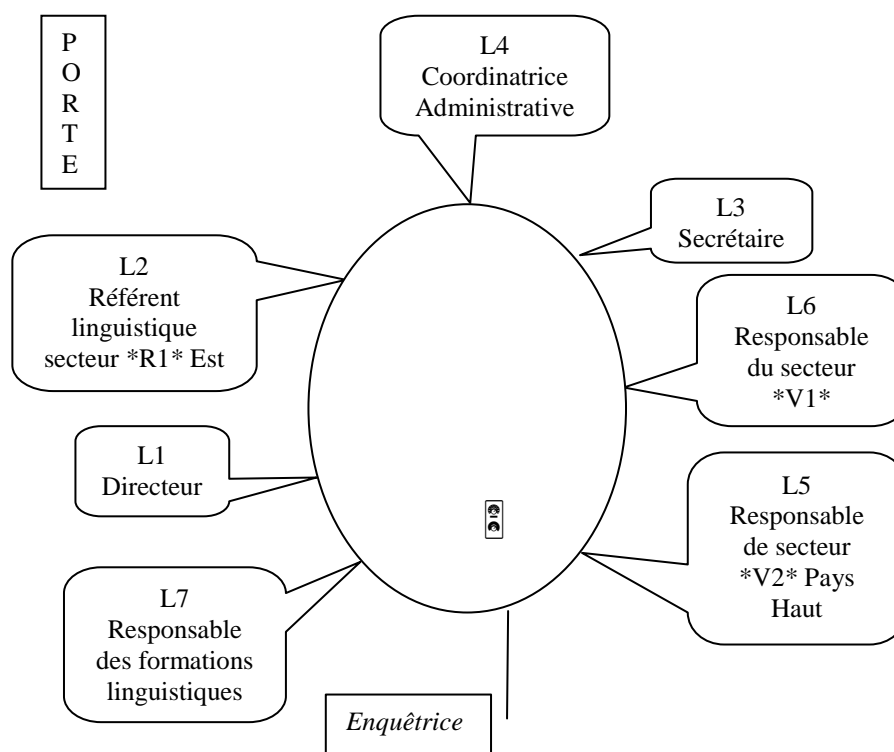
PORTE

L4
Coordinatrice Administrative

L3
Secrétaire

L2
Référent linguistique secteur *R1* Est

L6
Responsable du secteur *V1*

L1
Directeur

L5
Responsable de secteur *V2* Pays Haut

L7
Responsable des formations linguistiques

*Enquêtrice*